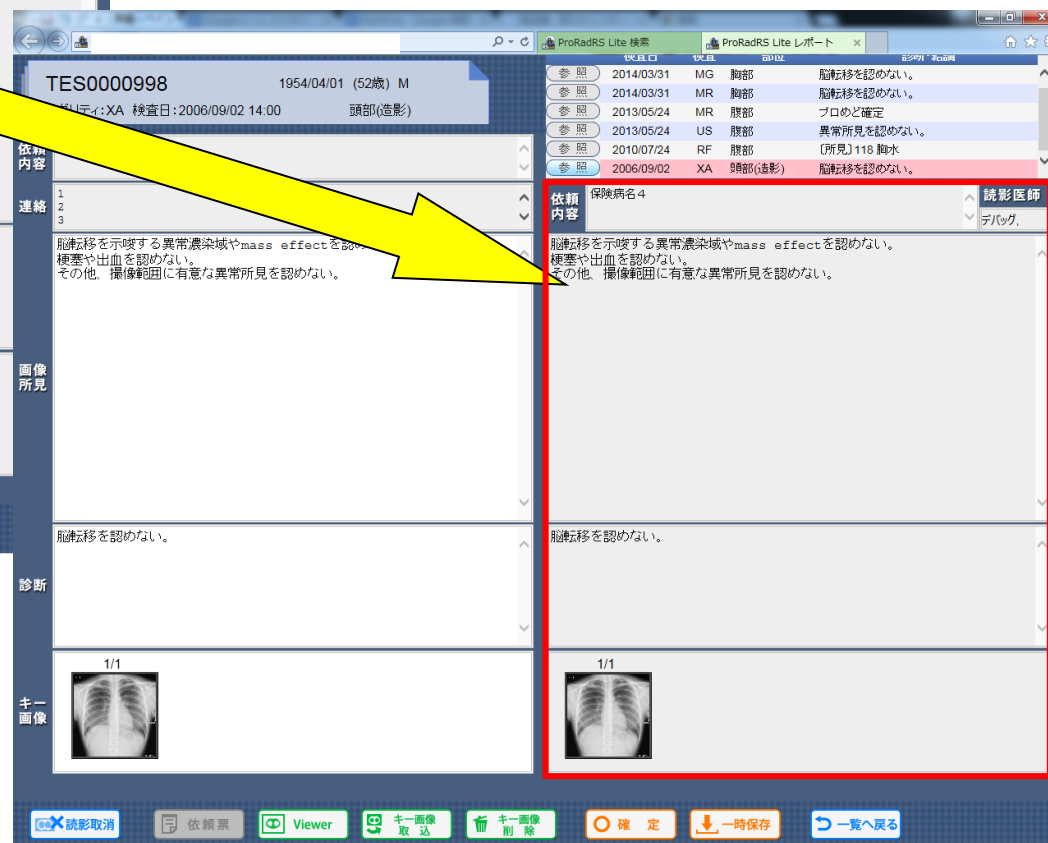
ProRadRS Lite 検索
ProRadRS Lite レポート

TES0000998
1954/04/01 (52歳) M
ダリティ:XA 検査日:2006/09/02 14:00
頭部(造影)

| | 検査日 | 検査 | 部位 | 診断・結論 |
|---|---|---|---|---|
| 参照 | 2014/03/31 | MG | 胸部 | 脳転移を認めない。 |
| 参照 | 2014/03/31 | MR | 胸部 | 脳転移を認めない。 |
| 参照 | 2013/05/24 | MR | 腹部 | プロめど確定 |
| 参照 | 2013/05/24 | US | 腹部 | 異常所見を認めない。 |
| 参照 | 2010/07/24 | RF | 腹部 | 〔所見〕118 胸水 |
| 参照 | 2006/09/02 | XA | 頭部(造影) | 脳転移を認めない。 |

依頼内容

連絡
1
2
3

画像所見
脳転移を示唆する異常濃染域やmass effectを認め
梗塞や出血を認めない。
その他、撮像範囲に有意な異常所見を認めない。

診断
脳転移を認めない。

キー画像
1/1

依頼内容
保険病名4

読影医師
デバッグ,

脳転移を示唆する異常濃染域やmass effectを認めない。
梗塞や出血を認めない。
その他、撮像範囲に有意な異常所見を認めない。

脳転移を認めない。

1/1

読影取消
依頼票
Viewer
キー画像 取込
キー画像 削除
確 定
一時保存
一覧へ戻る